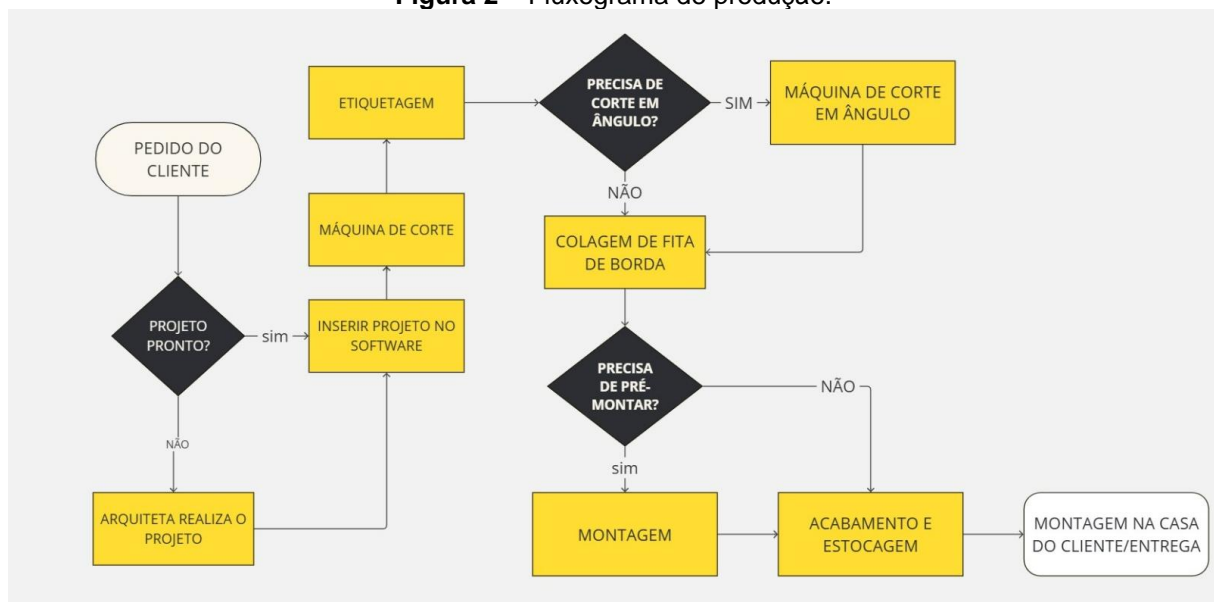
Figura 2 – Fluxograma de produção.

PEDIDO DO CLIENTE

PROJETO PRONTO?

sim

NÃO

ARQUITETA REALIZA O PROJETO

INSERIR PROJETO NO SOFTWARE

MÁQUINA DE CORTE

ETIQUETAGEM

PRECISA DE CORTE EM ÂNGULO?

SIM

MÁQUINA DE CORTE EM ÂNGULO

NÃO

COLAGEM DE FITA DE BORDA

PRECISA DE PRÉ-MONTAR?

NÃO

sim

MONTAGEM

ACABAMENTO E ESTOCAGEM

MONTAGEM NA CASA DO CLIENTE/ENTREGA